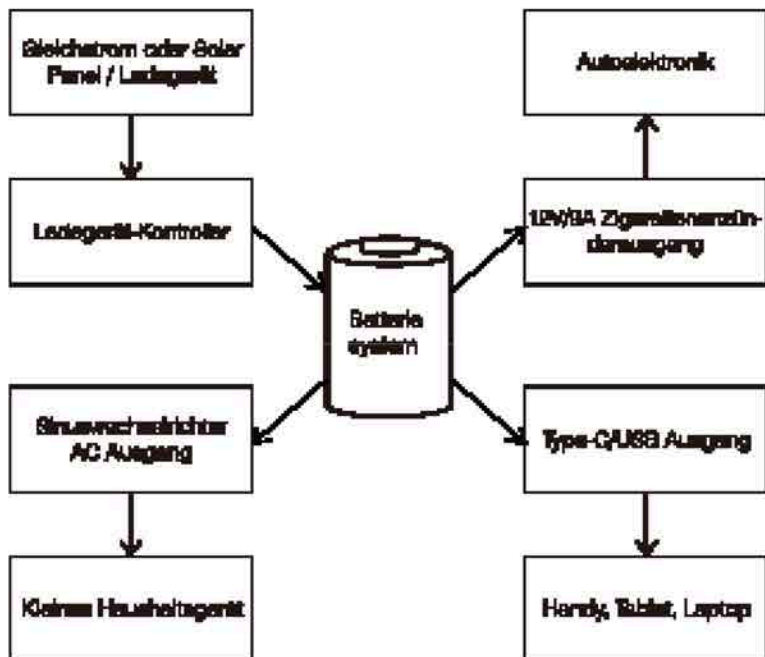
Gleichstrom oder Solar Panel / Ladegerät

Ladegerät-Kontroller

Batterie system

Sinuswechselrichter AC Ausgang

Kleines Haushaltsgerät

Autoelektronik

12V/8A Zigarettenanzündanausgang

Type-C/USB Ausgang

Handy, Tablet, Laptop